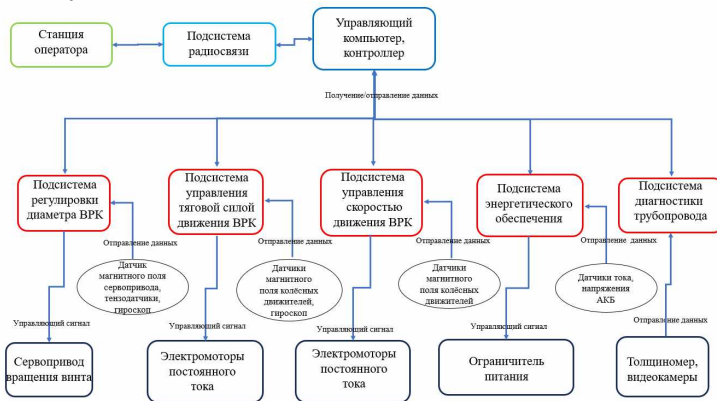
Станция оператора

Подсистема радиосвязи

Управляющий компьютер, контроллер

Получение/отправление данных

Подсистема регулировки диаметра ВРК

Подсистема управления тяговой силой движения ВРК

Подсистема управления скоростью движения ВРК

Подсистема энергетического обеспечения

Подсистема диагностики трубопровода

Отправление данных

Датчик магнитного поля сервопривода, тензодатчики, гироскоп

Отправление данных

Датчики магнитного поля колёсных движителей, гироскоп

Отправление данных

Датчики магнитного поля колёсных движителей

Отправление данных

Датчики тока, напряжения АКБ

Отправление данных

Управляющий сигнал

Управляющий сигнал

Управляющий сигнал

Управляющий сигнал

Сервопривод вращения винта

Электромоторы постоянного тока

Электромоторы постоянного тока

Ограничитель питания

Толщиномер, видеокамеры